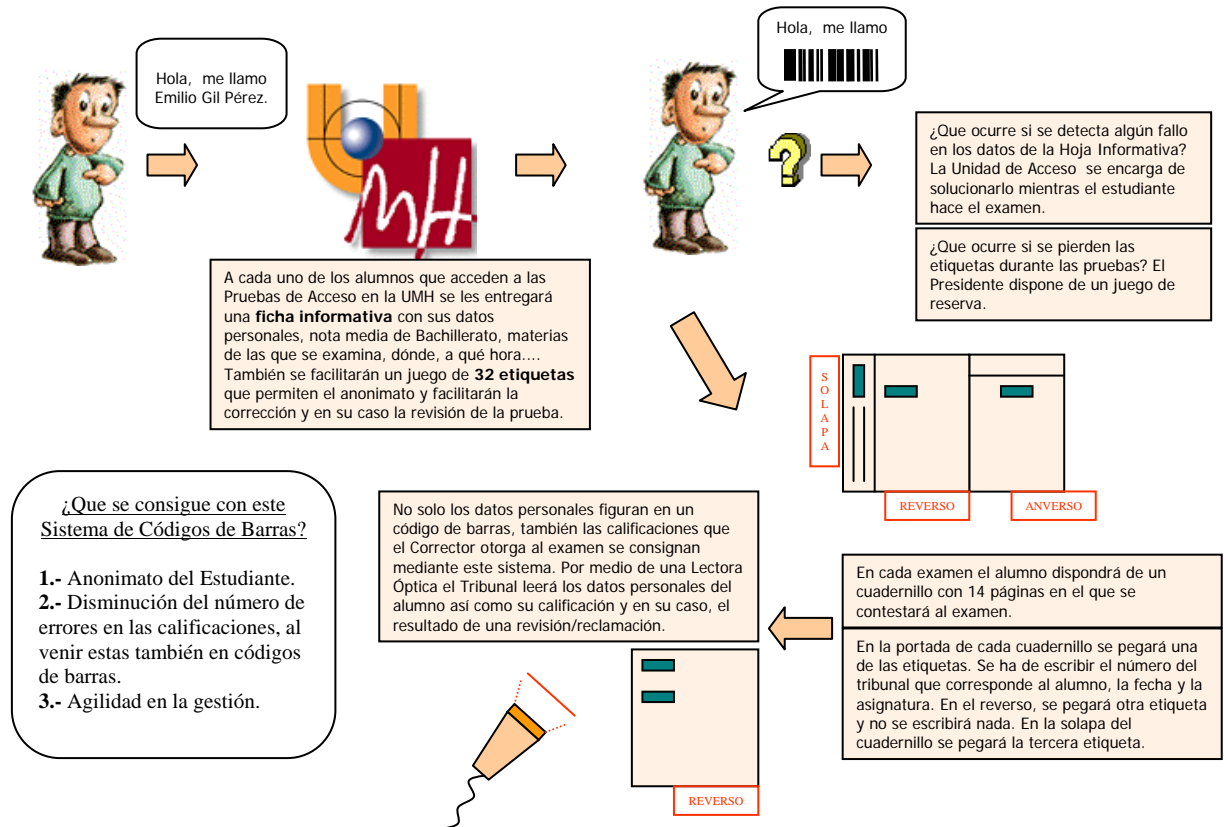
Hola, me llamo Emilio Gil Pérez.

A cada uno de los alumnos que acceden a las Pruebas de Acceso en la UMH se les entregará una **ficha informativa** con sus datos personales, nota media de Bachillerato, materias de las que se examina, dónde, a qué hora.... También se facilitarán un juego de **32 etiquetas** que permiten el anonimato y facilitarán la corrección y en su caso la revisión de la prueba.

Hola, me llamo

¿Que ocurre si se detecta algún fallo en los datos de la Hoja Informativa? La Unidad de Acceso se encarga de solucionarlo mientras el estudiante hace el examen.

¿Que ocurre si se pierden las etiquetas durante las pruebas? El Presidente dispone de un juego de reserva.

SOLAPA

REVERSO

ANVERSO

¿Que se consigue con este Sistema de Códigos de Barras?

**1.-** Anonimato del Estudiante.
**2.-** Disminución del número de errores en las calificaciones, al venir estas también en códigos de barras.
**3.-** Agilidad en la gestión.

No solo los datos personales figuran en un código de barras, también las calificaciones que el Corrector otorga al examen se consignan mediante este sistema. Por medio de una Lectora Óptica el Tribunal leerá los datos personales del alumno así como su calificación y en su caso, el resultado de una revisión/reclamación.

En cada examen el alumno dispondrá de un cuadernillo con 14 páginas en el que se contestará al examen.

En la portada de cada cuadernillo se pegará una de las etiquetas. Se ha de escribir el número del tribunal que corresponde al alumno, la fecha y la asignatura. En el reverso, se pegará otra etiqueta y no se escribirá nada. En la solapa del cuadernillo se pegará la tercera etiqueta.

REVERSO